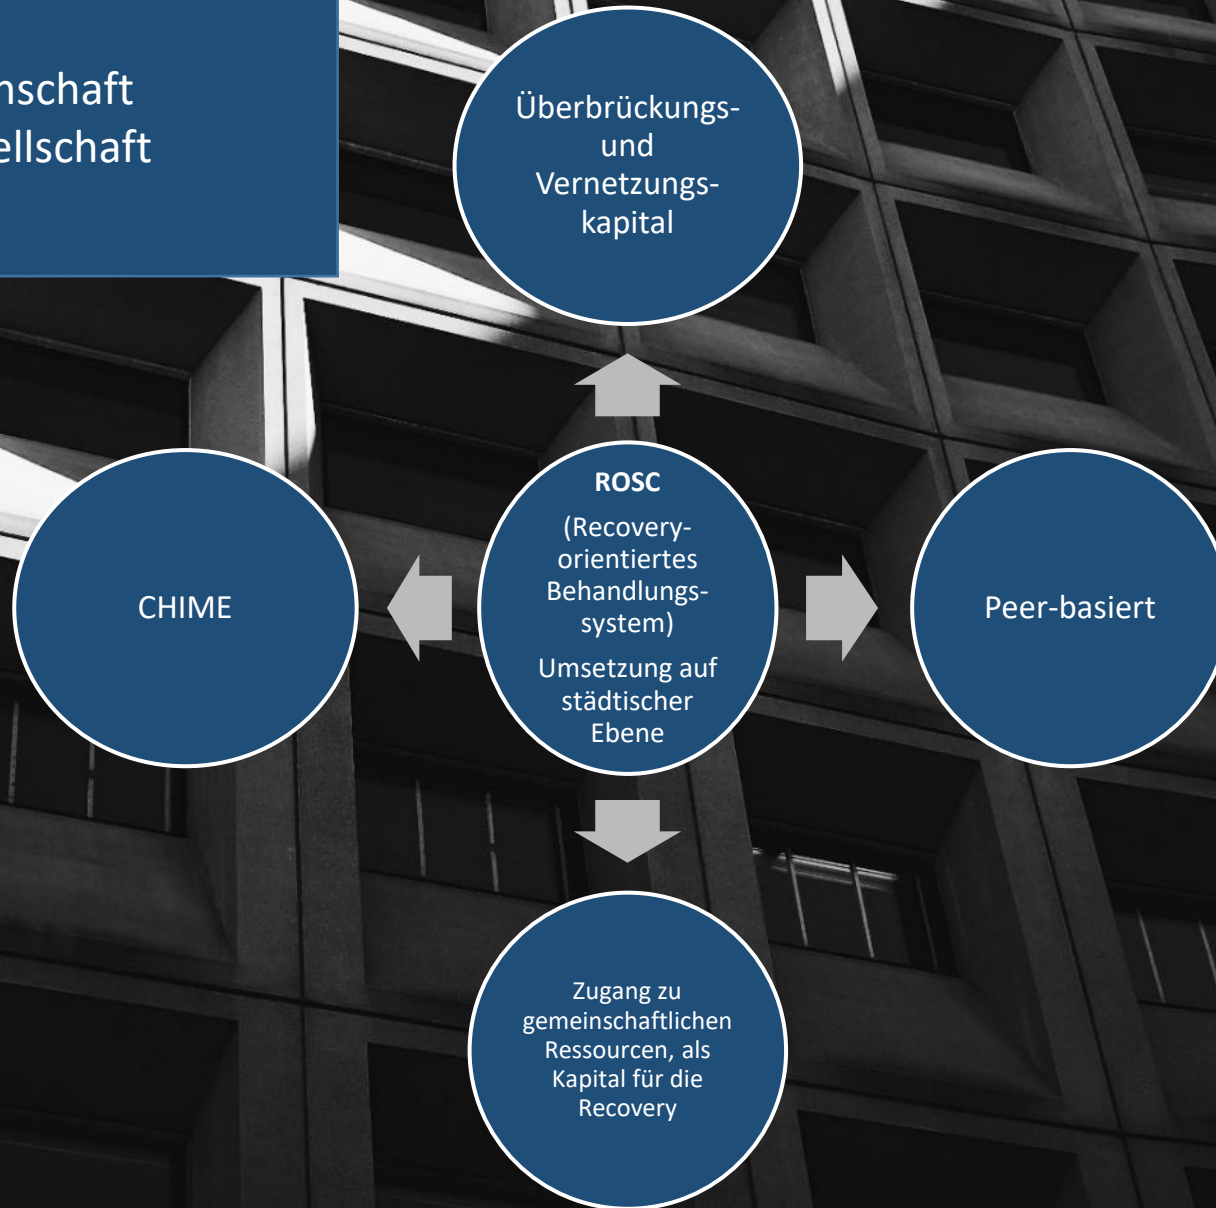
nschaft
ellschaft

Überbrückungs- und Vernetzungskapital

ROSC

(Recovery-orientiertes Behandlungssystem)

Umsetzung auf städtischer Ebene

CHIME

Peer-basiert

Zugang zu gemeinschaftlichen Ressourcen, als Kapital für die Recovery